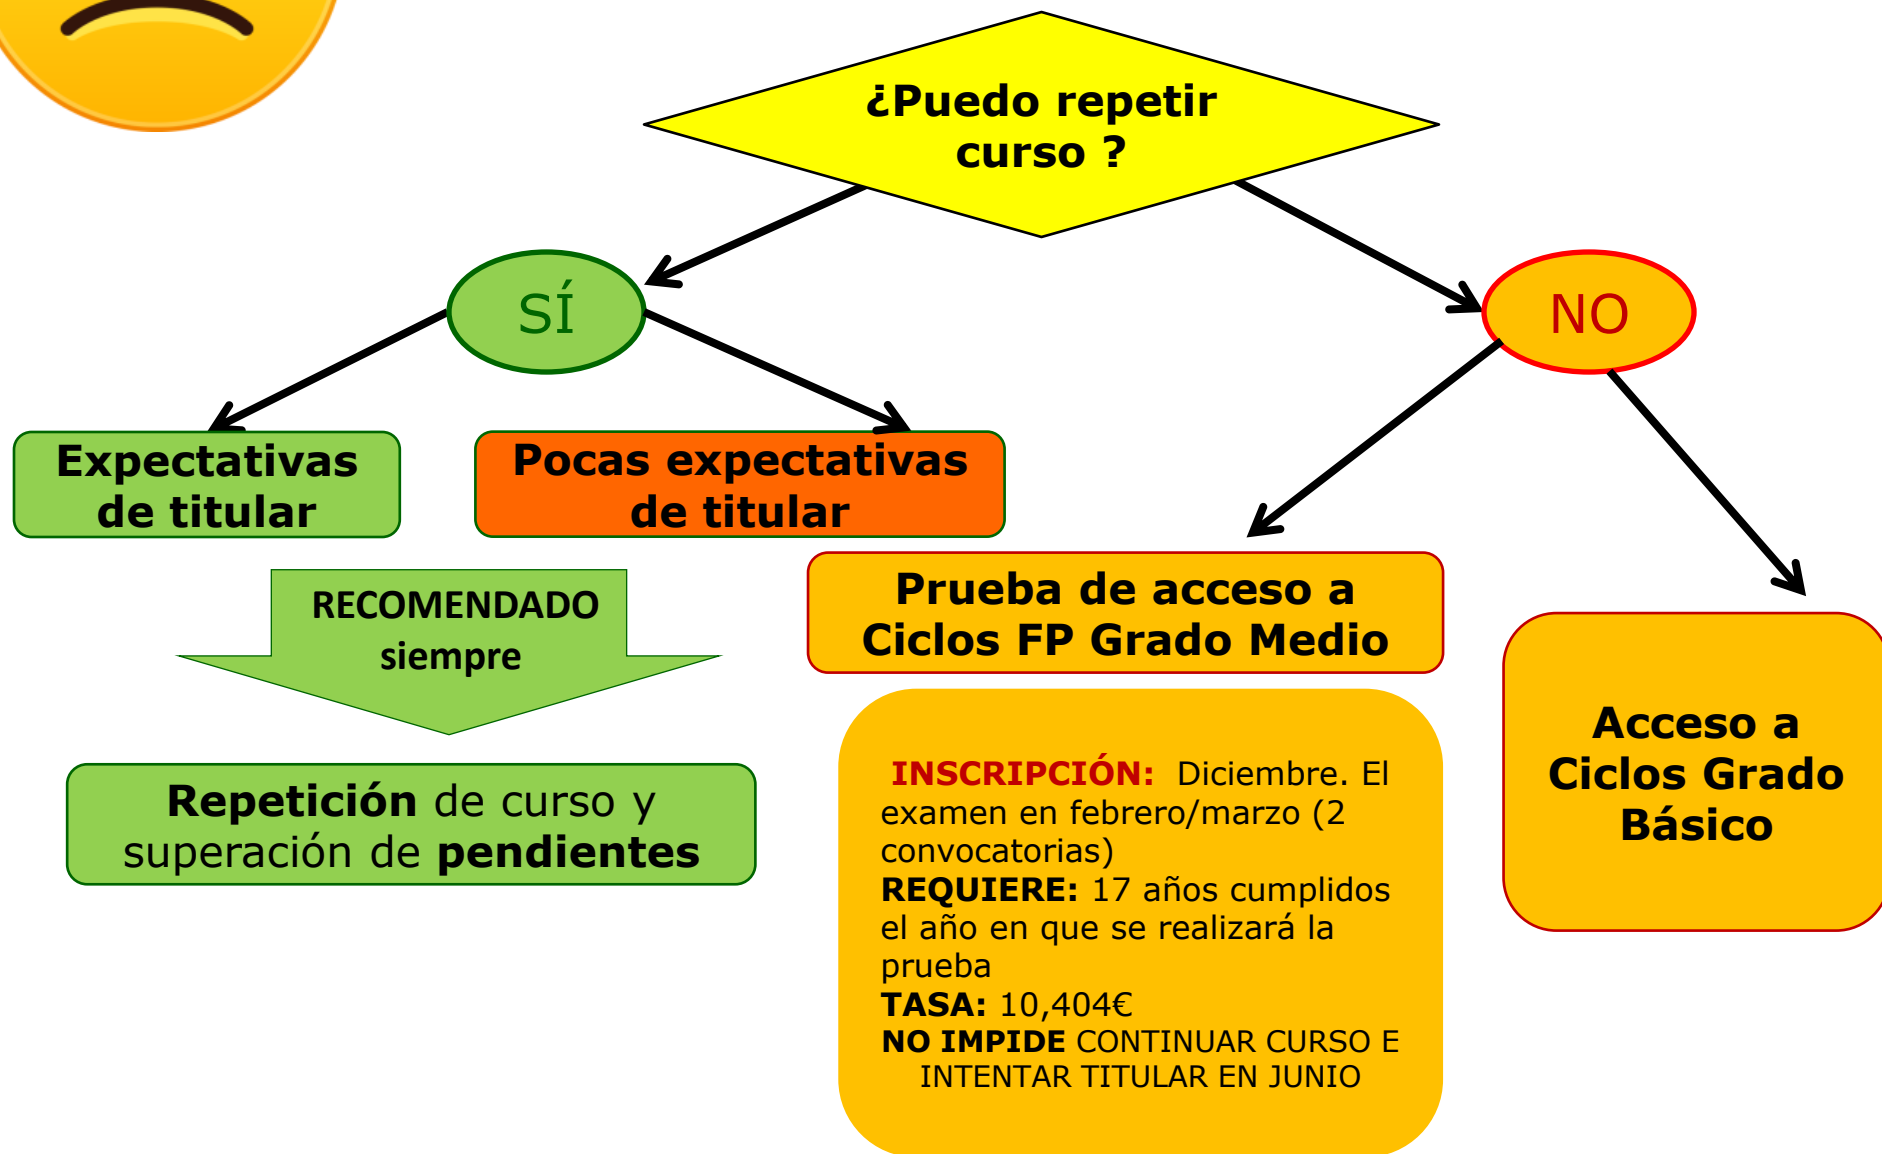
¿Puedo repetir curso ?

SÍ

NO

Expectativas de titular

Pocas expectativas de titular

RECOMENDADO siempre

Repetición de curso y superación de pendientes

Prueba de acceso a Ciclos FP Grado Medio

INSCRIPCIÓN: Diciembre. El examen en febrero/marzo (2 convocatorias)
REQUIERE: 17 años cumplidos el año en que se realizará la prueba
TASA: 10,404€
NO IMPIDE CONTINUAR CURSO E INTENTAR TITULAR EN JUNIO

Acceso a Ciclos Grado Básico